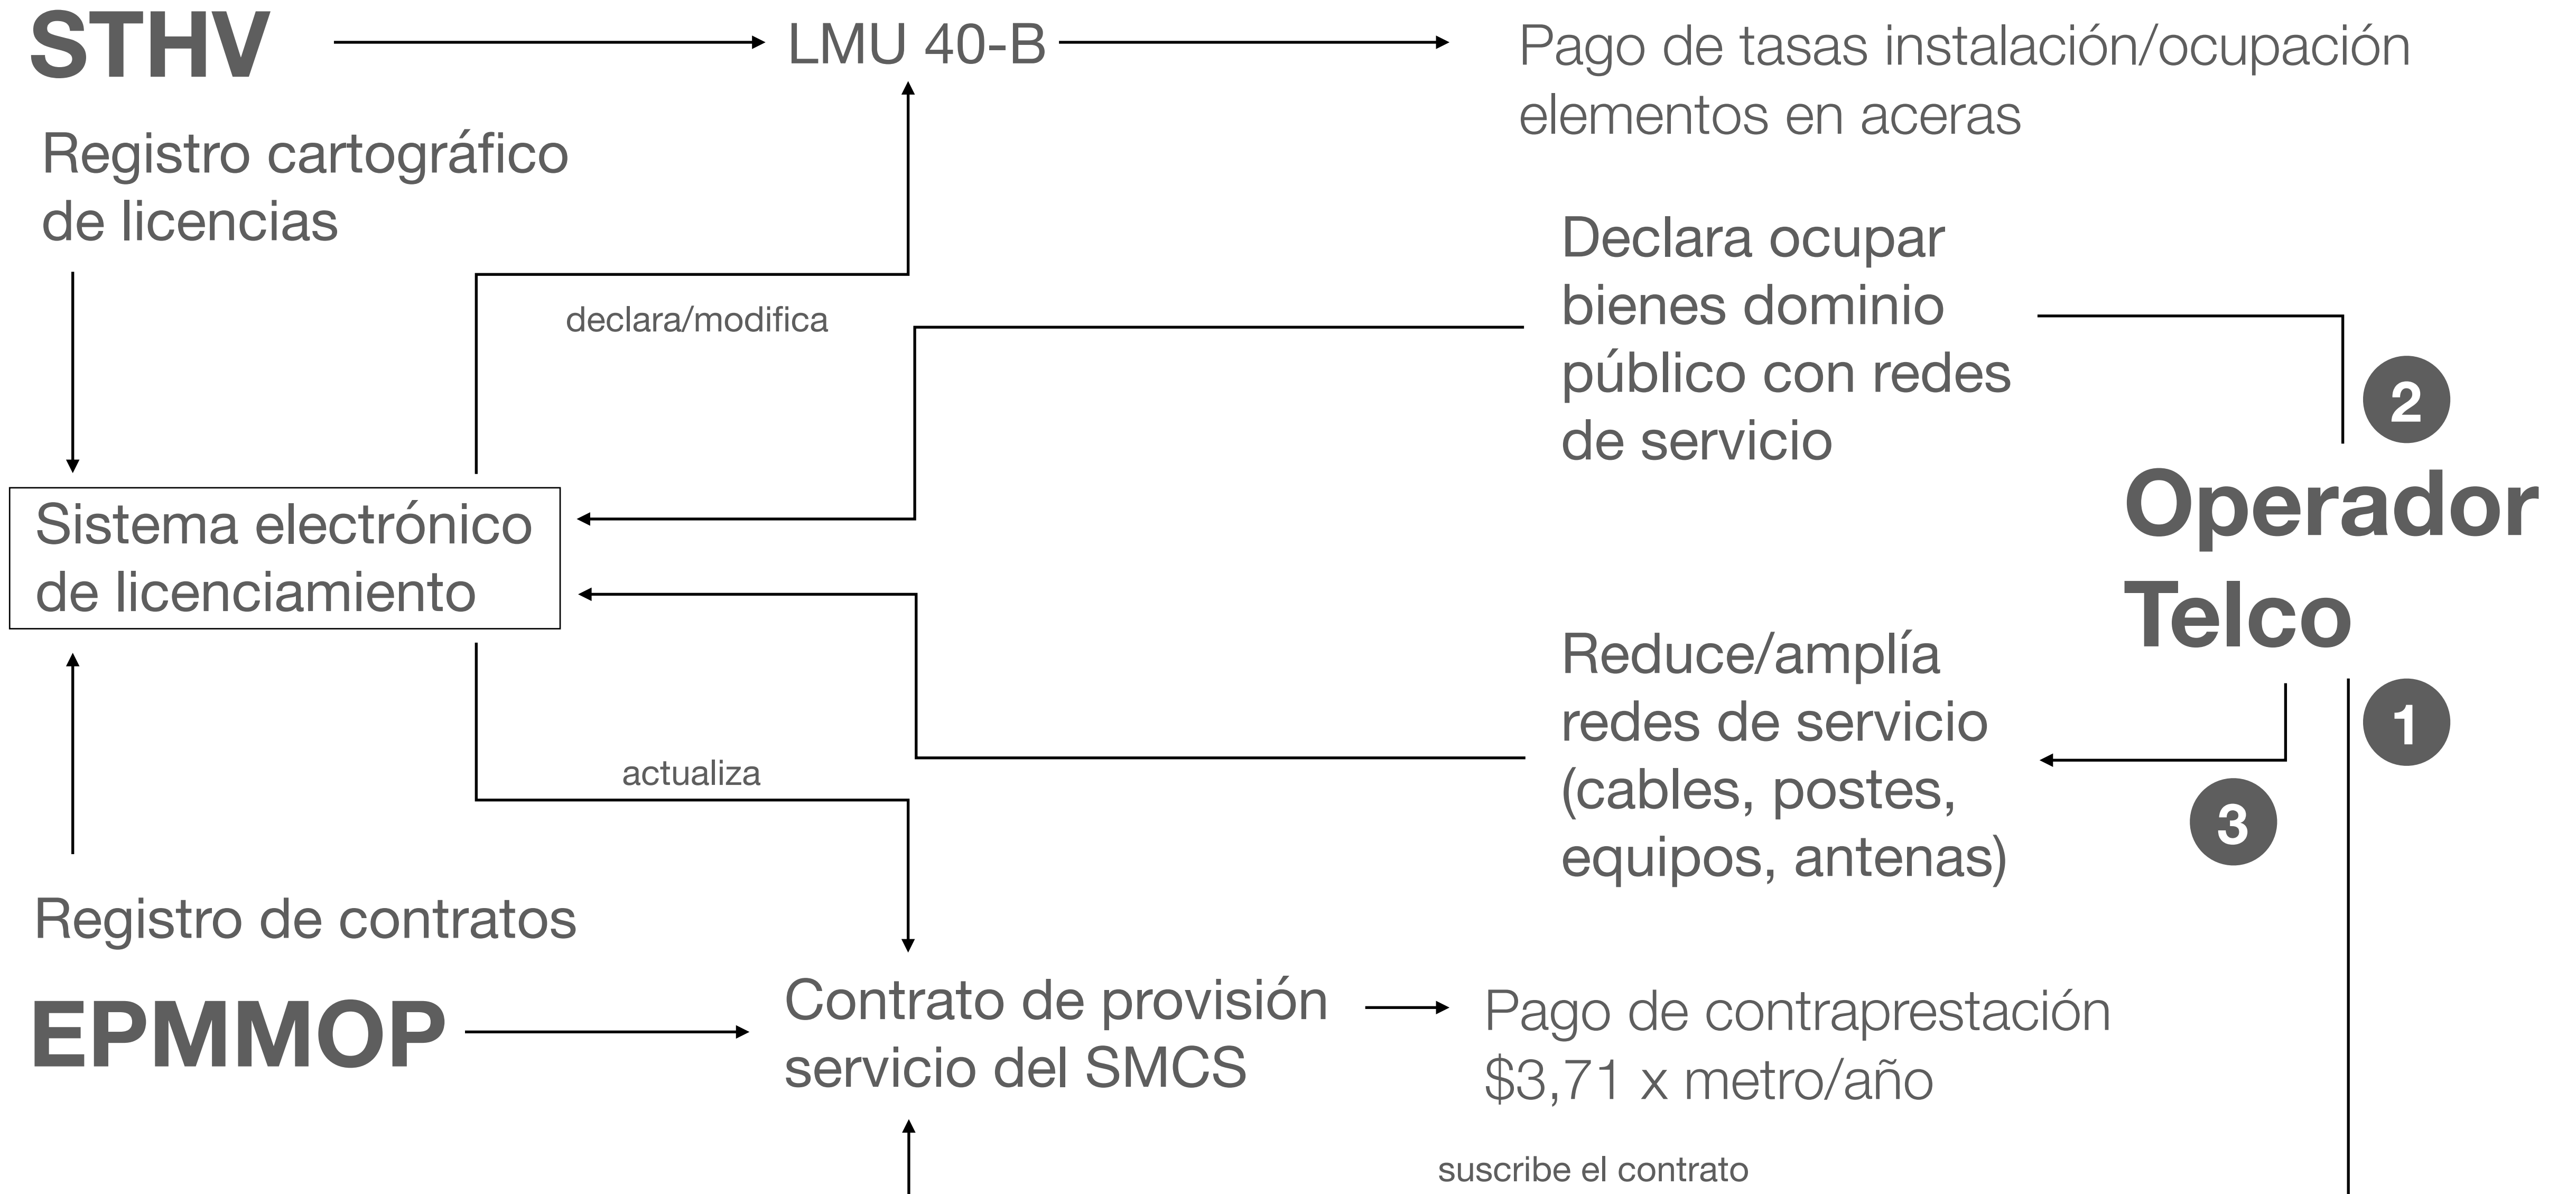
STHV

LMU 40-B

Pago de tasas instalación/ocupación elementos en aceras

Registro cartográfico de licencias

declara/modifica

Declara ocupar bienes dominio público con redes de servicio

2

Operador Telco

Sistema electrónico de licenciamiento

Reduce/amplía redes de servicio (cables, postes, equipos, antenas)

1

3

actualiza

Registro de contratos

EPMMOP

Contrato de provisión servicio del SMCS

Pago de contraprestación \$3,71 x metro/año

suscribe el contrato